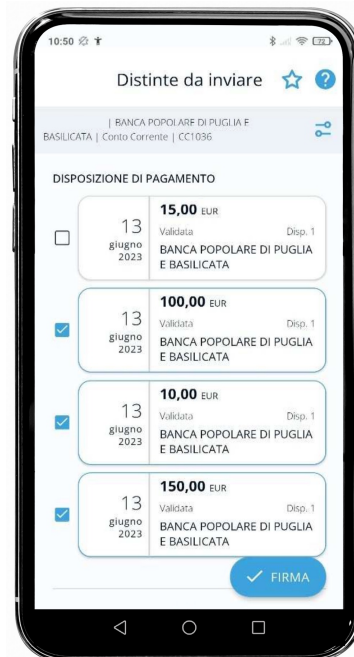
10:50

Distinte da inviare

| BANCA POPOLARE DI PUGLIA E BASILICATA | Conto Corrente | CC1036

DISPOSIZIONE DI PAGAMENTO

13 giugno 2023
15,00 EUR
Validata Disp. 1
BANCA POPOLARE DI PUGLIA E BASILICATA

13 giugno 2023
100,00 EUR
Validata Disp. 1
BANCA POPOLARE DI PUGLIA E BASILICATA

13 giugno 2023
10,00 EUR
Validata Disp. 1
BANCA POPOLARE DI PUGLIA E BASILICATA

13 giugno 2023
150,00 EUR
Validata Disp. 1
BANCA POPOLARE DI PUGLIA E BASILICATA

FIRMA